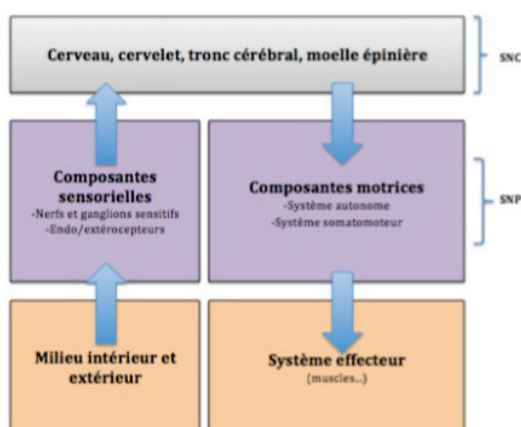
Cerveau, cervelet, tronc cérébral, moelle épinière

SNC

Composantes sensorielles
-Nerfs et ganglions sensitifs
-Endo/extérocepteurs

Composantes motrices
-Système autonome
-Système somatomoteur

SNP

Milieu intérieur et extérieur

Système effecteur
(muscles...)